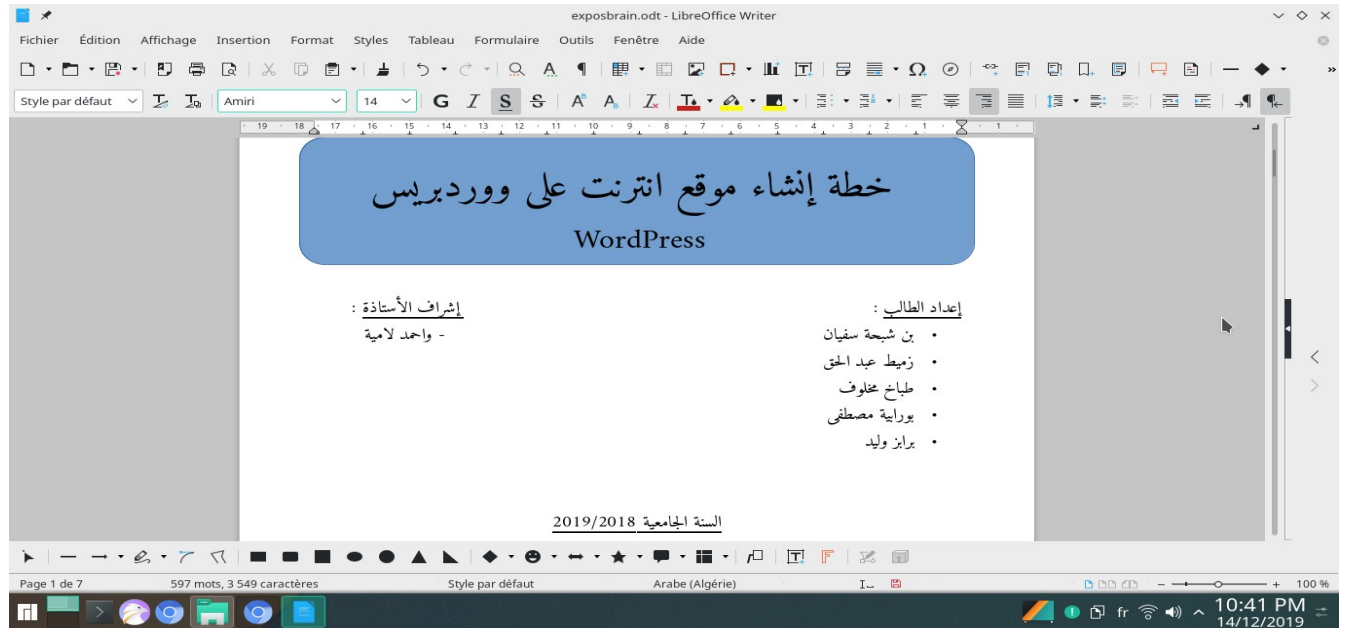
exposbrain.odt - LibreOffice Writer

Fichier Édition Affichage Insertion Format Styles Tableau Formulaire Outils Fenêtre Aide

Style par défaut Amiri 14 G I S S

19 18 17 16 15 14 13 12 11 10 9 8 7 6 5 4 3 2 1

خطة إنشاء موقع انترنت على ووردبريس
WordPress

إعداد الطالب :
• بن شبحة سفيان
• زميط عبد الحق
• طباخ مخلوف
• بوراية مصطفى
• برايز وليد

إشراف الأستاذة :
- واحمد لامية

السنة الجامعية 2019/2018

Page 1 de 7 597 mots, 3 549 caractères Style par défaut Arabe (Algérie) 100 %

fr 10:41 PM 14/12/2019